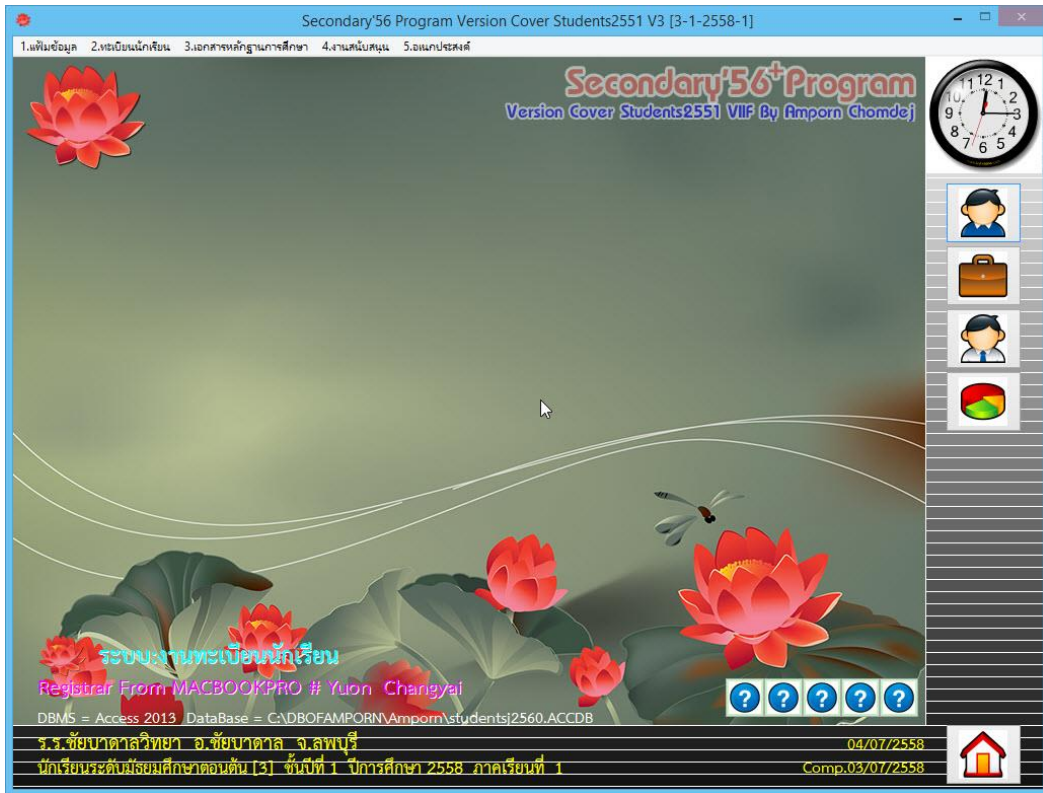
Secondary'56 Program Version Cover Students2551 V3 [3-1-2558-1]

1.แฟ้มข้อมูล 2.ทะเบียนนักเรียน 3.เอกสารหลักฐานการศึกษา 4.งานสนับสนุน 5.อเนกประสงค์

Secondary'56$^+$Program
Version Cover Students2551 VIIF By Amporn Chomdej

12 1 2 3 4 5 6 7 8 9 10 11

ระบบงานทะเบียนนักเรียน
Registrar From MACBOOKPRO # Yuon Changyai

DBMS = Access 2013 DataBase = C:\DBOFAMPORN\Amporn\studentsj2560.ACCDB

ร.ร.ชัยบาดาลวิทยา อ.ชัยบาดาล จ.ลพบุรี 04/07/2558
นักเรียนระดับมัธยมศึกษาตอนต้น [3] ชั้นปีที่ 1 ปีการศึกษา 2558 ภาคเรียนที่ 1 Comp.03/07/2558